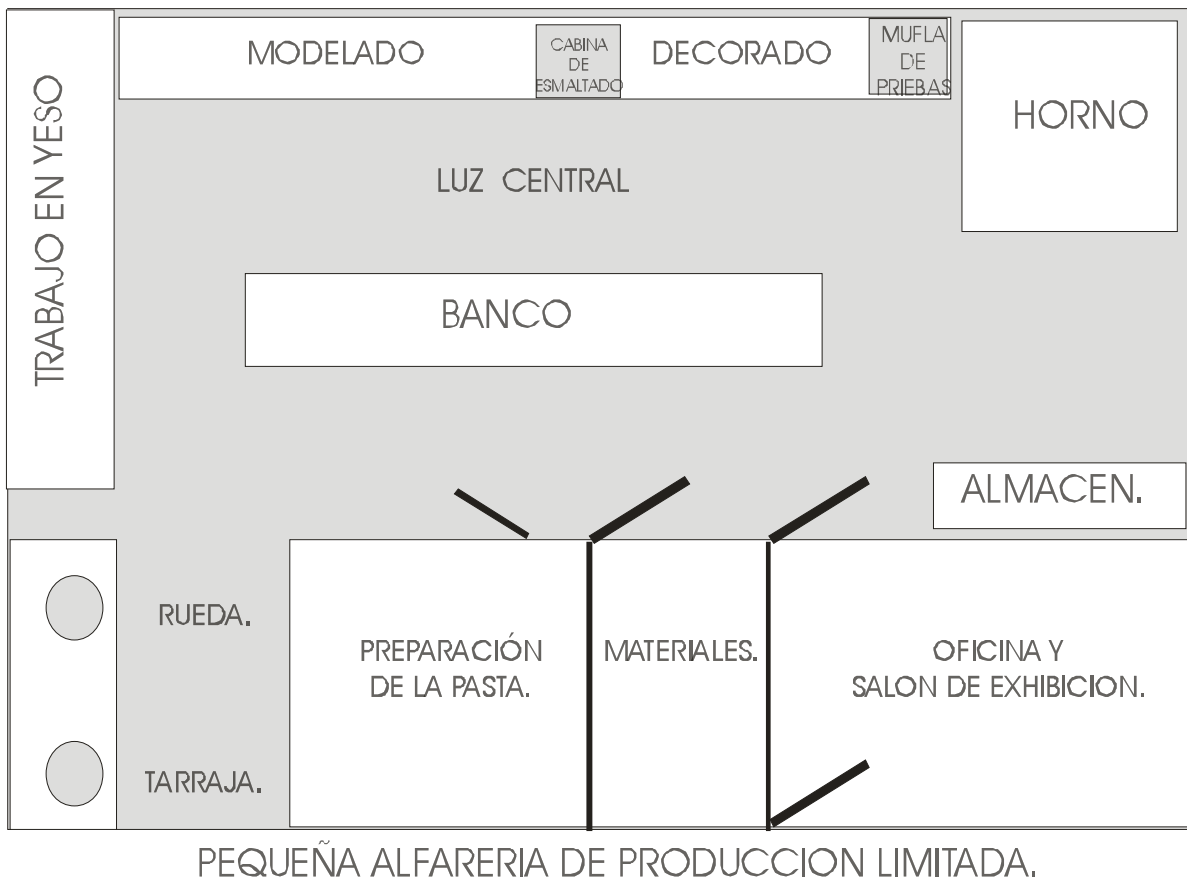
TRABAJO EN YESO

MODELADO

CABINA DE ESMALTADO

DECORADO

MUFLA DE PRIEBAS

HORNO

LUZ CENTRAL

BANCO

ALMACEN.

RUEDA.

PREPARACIÓN DE LA PASTA.

MATERIALES.

OFICINA Y SALON DE EXHIBICION.

TARRAJA.

PEQUEÑA ALFARERIA DE PRODUCCION LIMITADA.